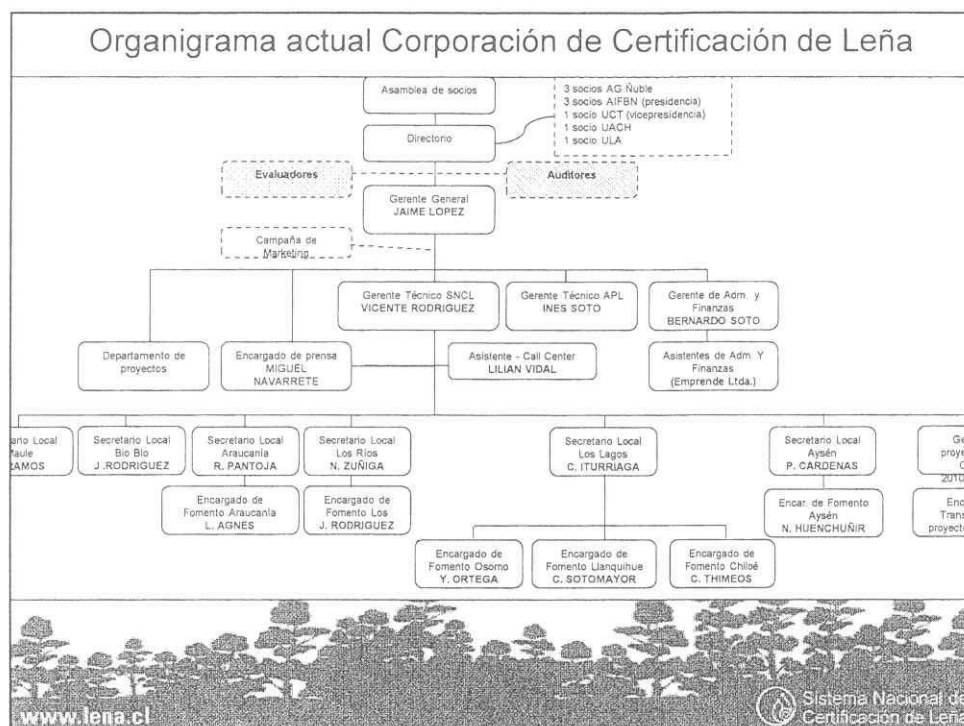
Organigrama actual Corporación de Certificación de Leña

Asamblea de socios

3 socios AG Ñuble
3 socios AIFBN (presidencia)
1 socio UCT (vicepresidencia)
1 socio UACH
1 socio ULA

Directorio

Evaluadores

Auditores

Gerente General
JAIME LOPEZ

Campaña de Marketing

Gerente Técnico SNCL
VICENTE RODRIGUEZ

Gerente Técnico APL
INES SOTO

Gerente de Adm. y Finanzas
BERNARDO SOTO

Departamento de proyectos

Encargado de prensa
MIGUEL NAVARRETE

Asistente - Call Center
LILIAN VIDAL

Asistentes de Adm. Y Finanzas
(Emprende Ltda.)

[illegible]ario Local
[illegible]aule
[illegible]AMOS

Secretario Local
Bio Bio
J. RODRIGUEZ

Secretario Local
Araucanía
R. PANTOJA

Secretario Local
Los Ríos
N. ZUÑIGA

Secretario Local
Los Lagos
C. ITURRIAGA

Secretario Local
Aysén
P. CARDENAS

Ge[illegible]
proye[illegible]
C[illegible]
2010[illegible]

Encargado de Fomento Araucanía
L. AGNES

Encargado de Fomento Los
J. RODRIGUEZ

Encar. de Fomento Aysén
N. HUENCHUÑIR

Enc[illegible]
Trans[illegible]
proyecto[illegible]

Encargado de Fomento Osorno
Y. ORTEGA

Encargado de Fomento Llanquihue
C. SOTOMAYOR

Encargado de Fomento Chiloé
C. THIMEOS

www.lena.cl

Sistema Nacional de
Certificación de Leña